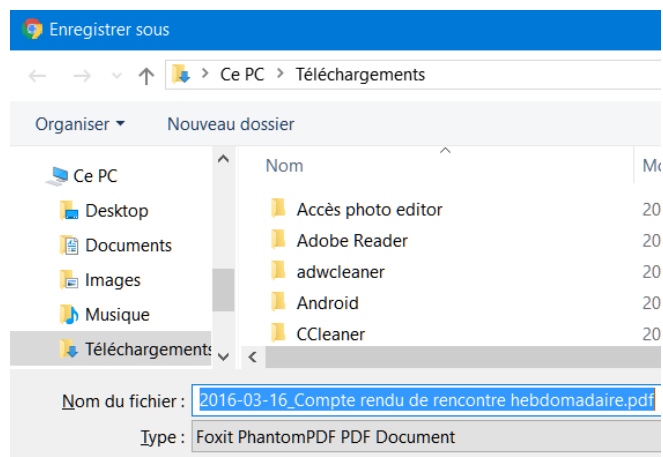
Enregistrer sous

Ce PC > Téléchargements

Organiser ▾ Nouveau dossier

Ce PC
Desktop
Documents
Images
Musique
Téléchargements

Nom
Mo
Accès photo editor 20
Adobe Reader 20
adwcleaner 20
Android 20
CCleaner 20

Nom du fichier : 2016-03-16_Compte rendu de rencontre hebdomadaire.pdf
Type : Foxit PhantomPDF PDF Document